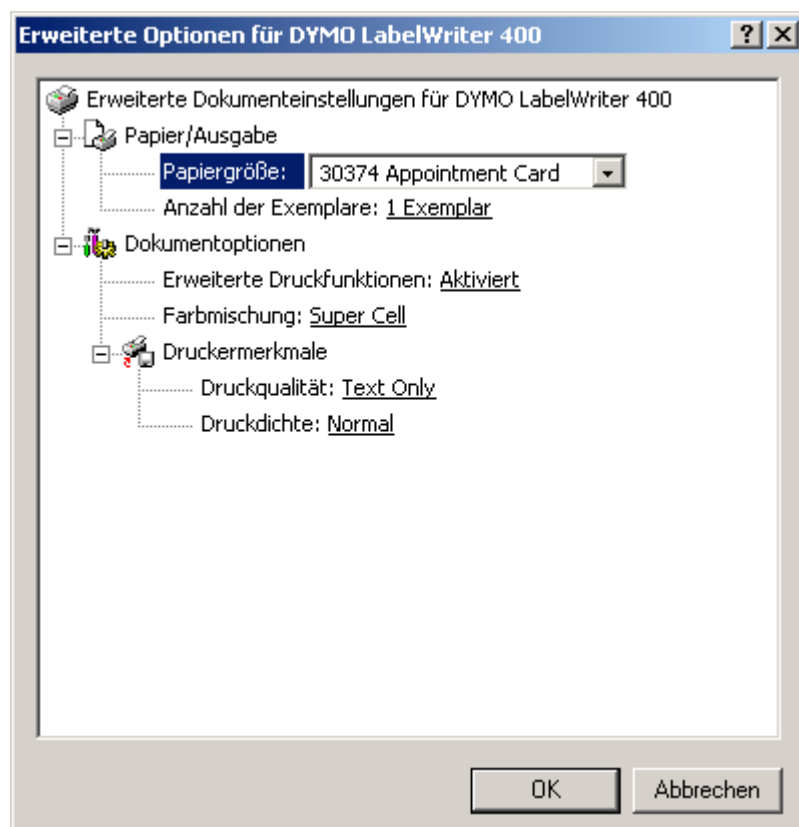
Erweiterte Optionen für DYMO LabelWriter 400

?

X

Erweiterte Dokumenteinstellungen für DYMO LabelWriter 400

Papier/Ausgabe

Papiergröße: 30374 Appointment Card

Anzahl der Exemplare: 1 Exemplar

Dokumentoptionen

Erweiterte Druckfunktionen: Aktiviert

Farbmischung: Super Cell

Druckermerkmale

Druckqualität: Text Only

Druckdichte: Normal

OK

Abbrechen